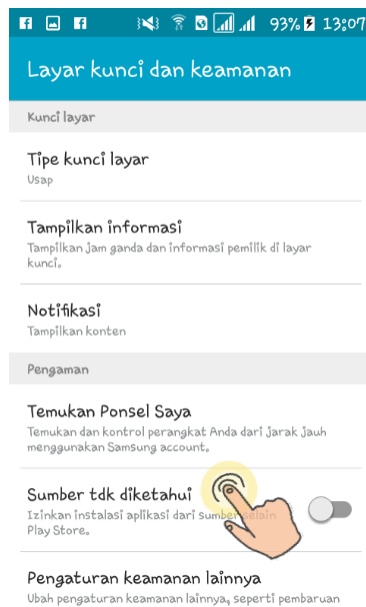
93% 13:07

Layar kunci dan keamanan

Kunci layar

Tipe kunci layar
Usap

Tampilkan informasi
Tampilkan jam ganda dan informasi pemilik di layar kunci.

Notifikasi
Tampilkan konten

Pengaman

Temukan Ponsel Saya
Temukan dan kontrol perangkat Anda dari jarak jauh menggunakan Samsung account.

Sumber tdk diketahui
Izinkan instalasi aplikasi dari Sumber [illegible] Play Store.

Pengaturan keamanan lainnya
Ubah pengaturan keamanan lainnya, seperti pembaruan